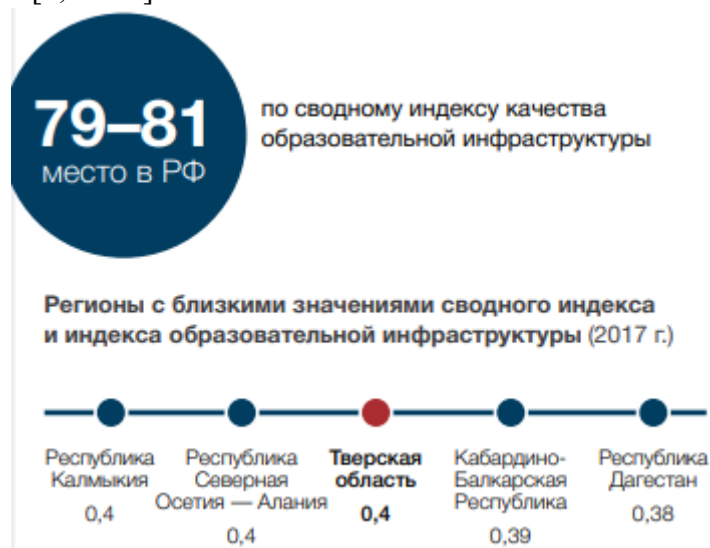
79–81
место в РФ

по сводному индексу качества образовательной инфраструктуры

Регионы с близкими значениями сводного индекса и индекса образовательной инфраструктуры (2017 г.)

Республика Калмыкия
0,4

Республика Северная Осетия — Алания
0,4

Тверская область
0,4

Кабардино-Балкарская Республика
0,39

Республика Дагестан
0,38